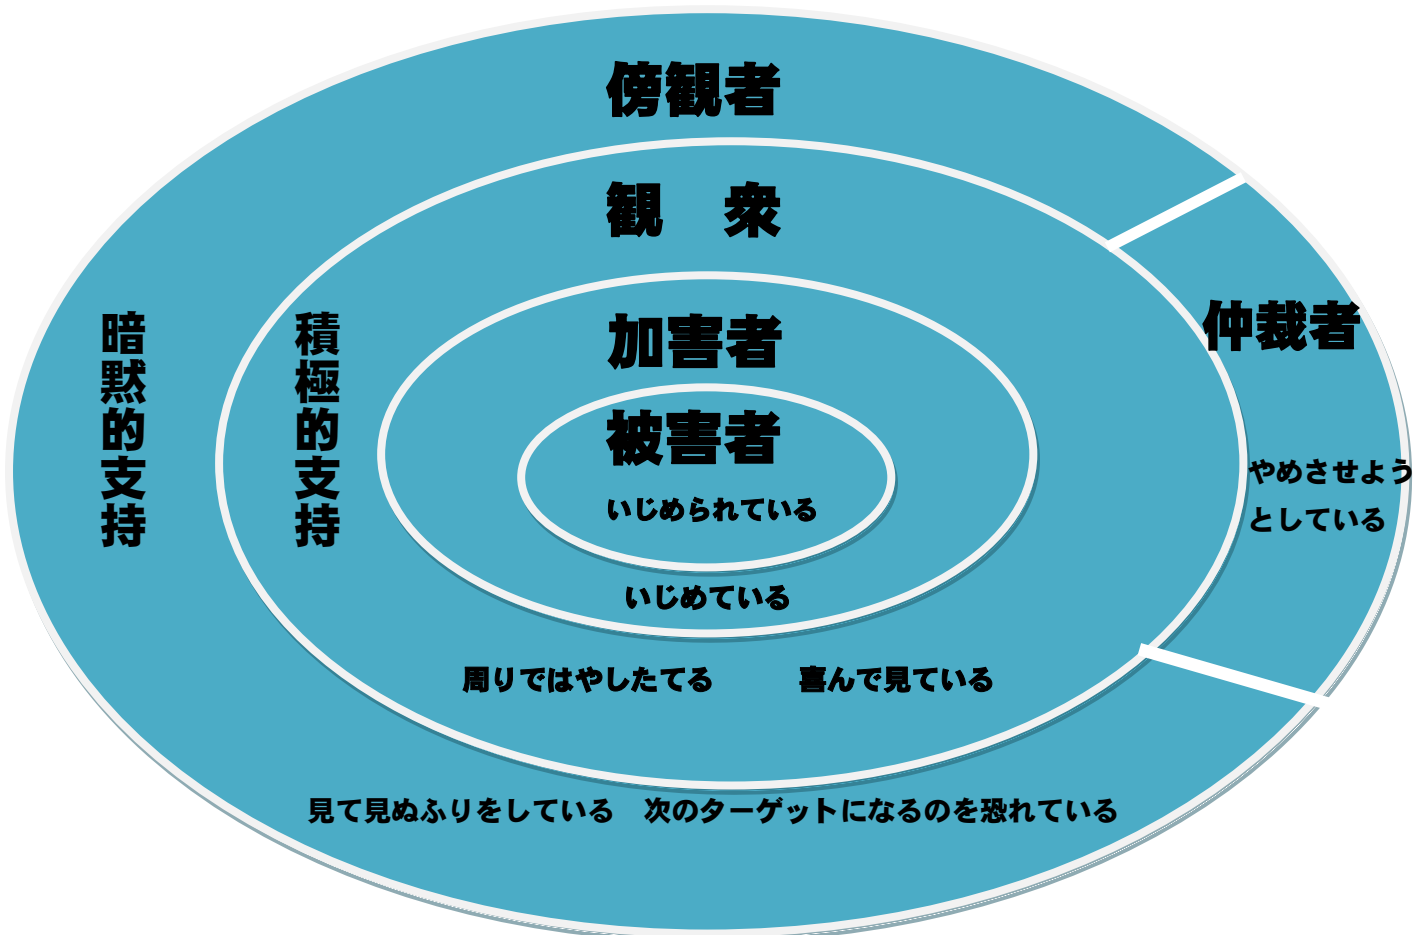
傍観者

観　衆

暗黙的支持

積極的支持

加害者

被害者

いじめられている

いじめている

仲裁者

やめさせようとしている

周りではやしたてる　喜んで見ている

見て見ぬふりをしている　次のターゲットになるのを恐れている